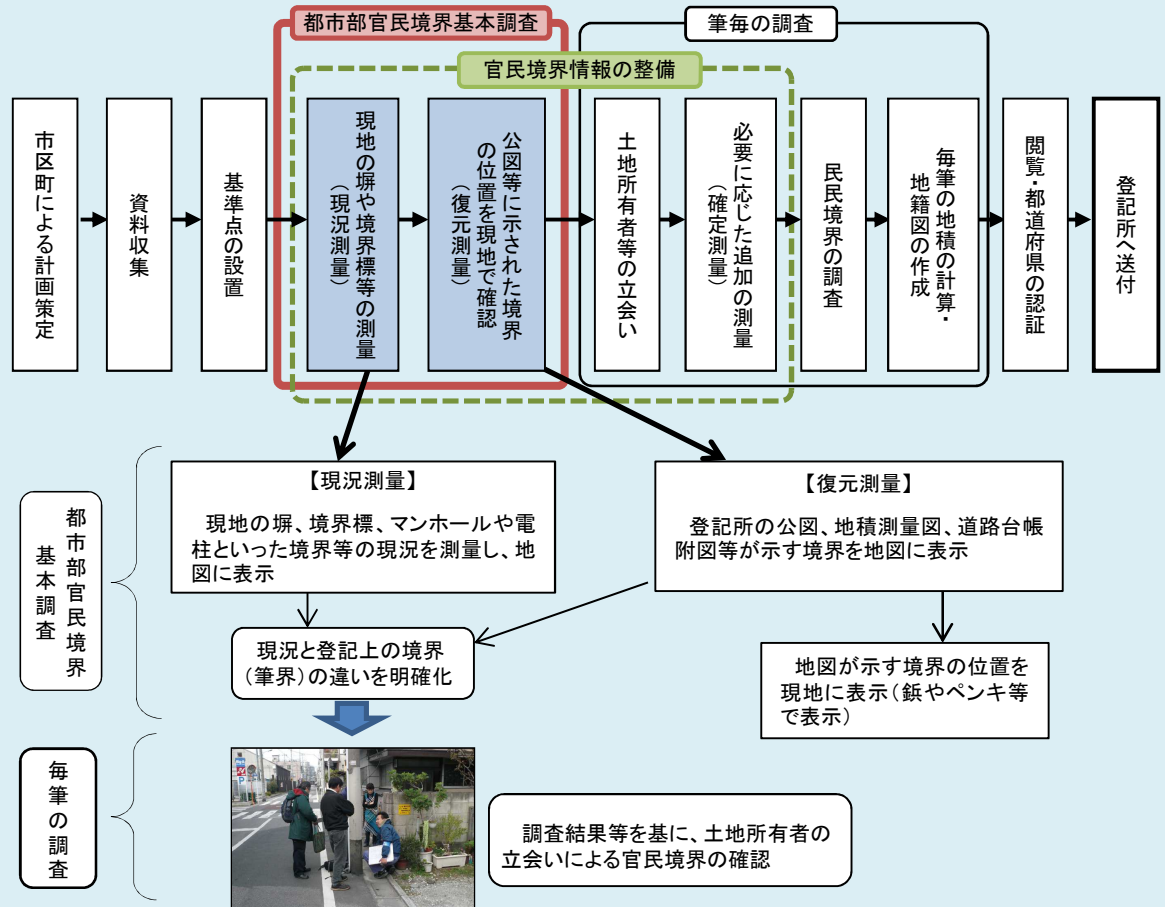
都市部官民境界基本調査

筆毎の調査

官民境界情報の整備

市区町による計画策定

資料収集

基準点の設置

現地の塀や境界標等の測量（現況測量）

公図等に示された境界の位置を現地で確認（復元測量）

土地所有者等の立会い

必要に応じた追加の測量（確定測量）

民民境界の調査

毎筆の地積の計算・地籍図の作成

閲覧・都道府県の認証

登記所へ送付

都市部官民境界基本調査

【現況測量】

現地の塀、境界標、マンホールや電柱といった境界等の現況を測量し、地図に表示

【復元測量】

登記所の公図、地積測量図、道路台帳附図等が示す境界を地図に表示

現況と登記上の境界（筆界）の違いを明確化

地図が示す境界の位置を現地に表示（鋲やペンキ等で表示）

毎筆の調査

調査結果等を基に、土地所有者の立会いによる官民境界の確認